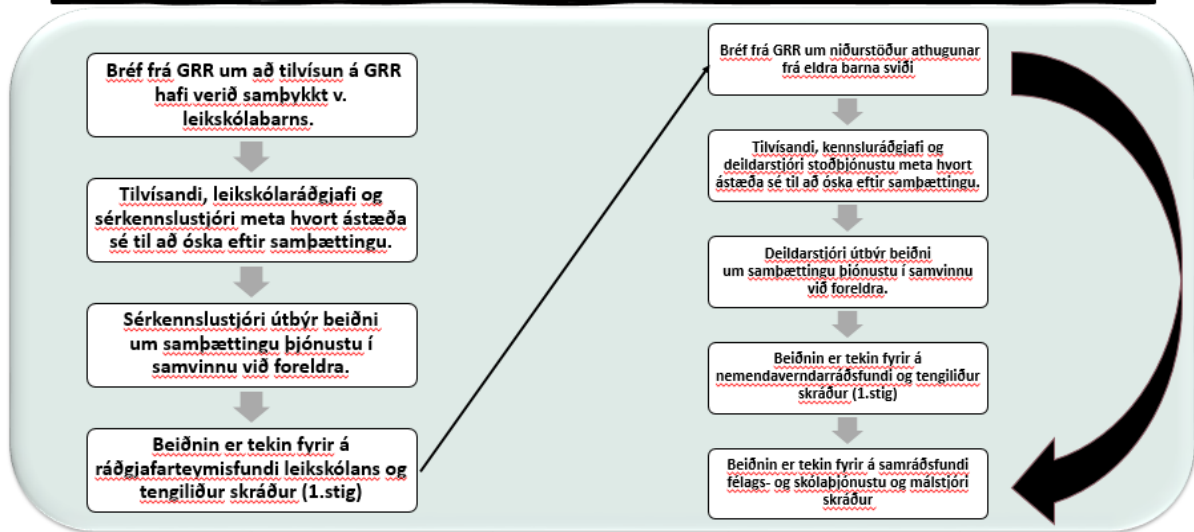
Bréf frá GRR um að tilvísun á GRR hafi verið samþykkt v. leikskólabarns.

Tilvísandi, leikskólaráðgjafi og sérkennslustjóri meta hvort ástæða sé til að óska eftir samþættingu.

Sérkennslustjóri útbýr beiðni um samþættingu þjónustu í samvinnu við foreldra.

Beiðnin er tekin fyrir á ráðgjafarteymisfundi leikskólans og tengiliður skráður (1.stig)

Bréf frá GRR um niðurstöður athugunar frá eldra barna sviði

Tilvísandi, kennsluráðgjafi og deildarstjóri stoðþjónustu meta hvort ástæða sé til að óska eftir samþættingu.

Deildarstjóri útbýr beiðni um samþættingu þjónustu í samvinnu við foreldra.

Beiðnin er tekin fyrir á nemendaverndarráðsfundi og tengiliður skráður (1.stig)

Beiðnin er tekin fyrir á samráðsfundi félags- og skólaþjónustu og málstjóri skráður